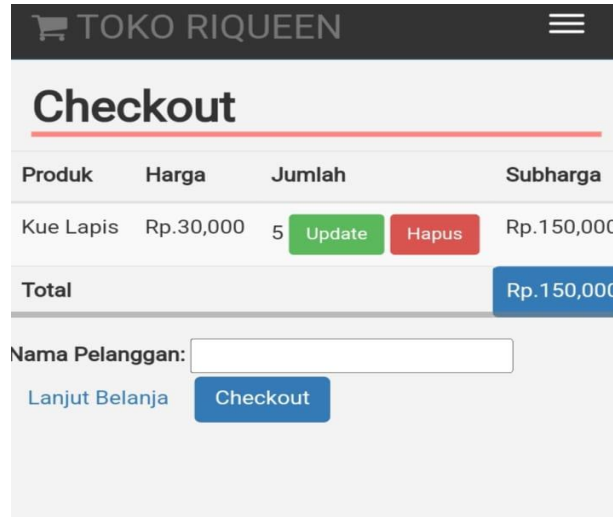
TOKO RIQUEEN

Checkout

| Produk | Harga | Jumlah | Subharga |
|---|---|---|---|
| Kue Lapis | Rp.30,000 | 5 Update Hapus | Rp.150,000 |
| Total | | | Rp.150,000 |

Nama Pelanggan:

Lanjut Belanja Checkout